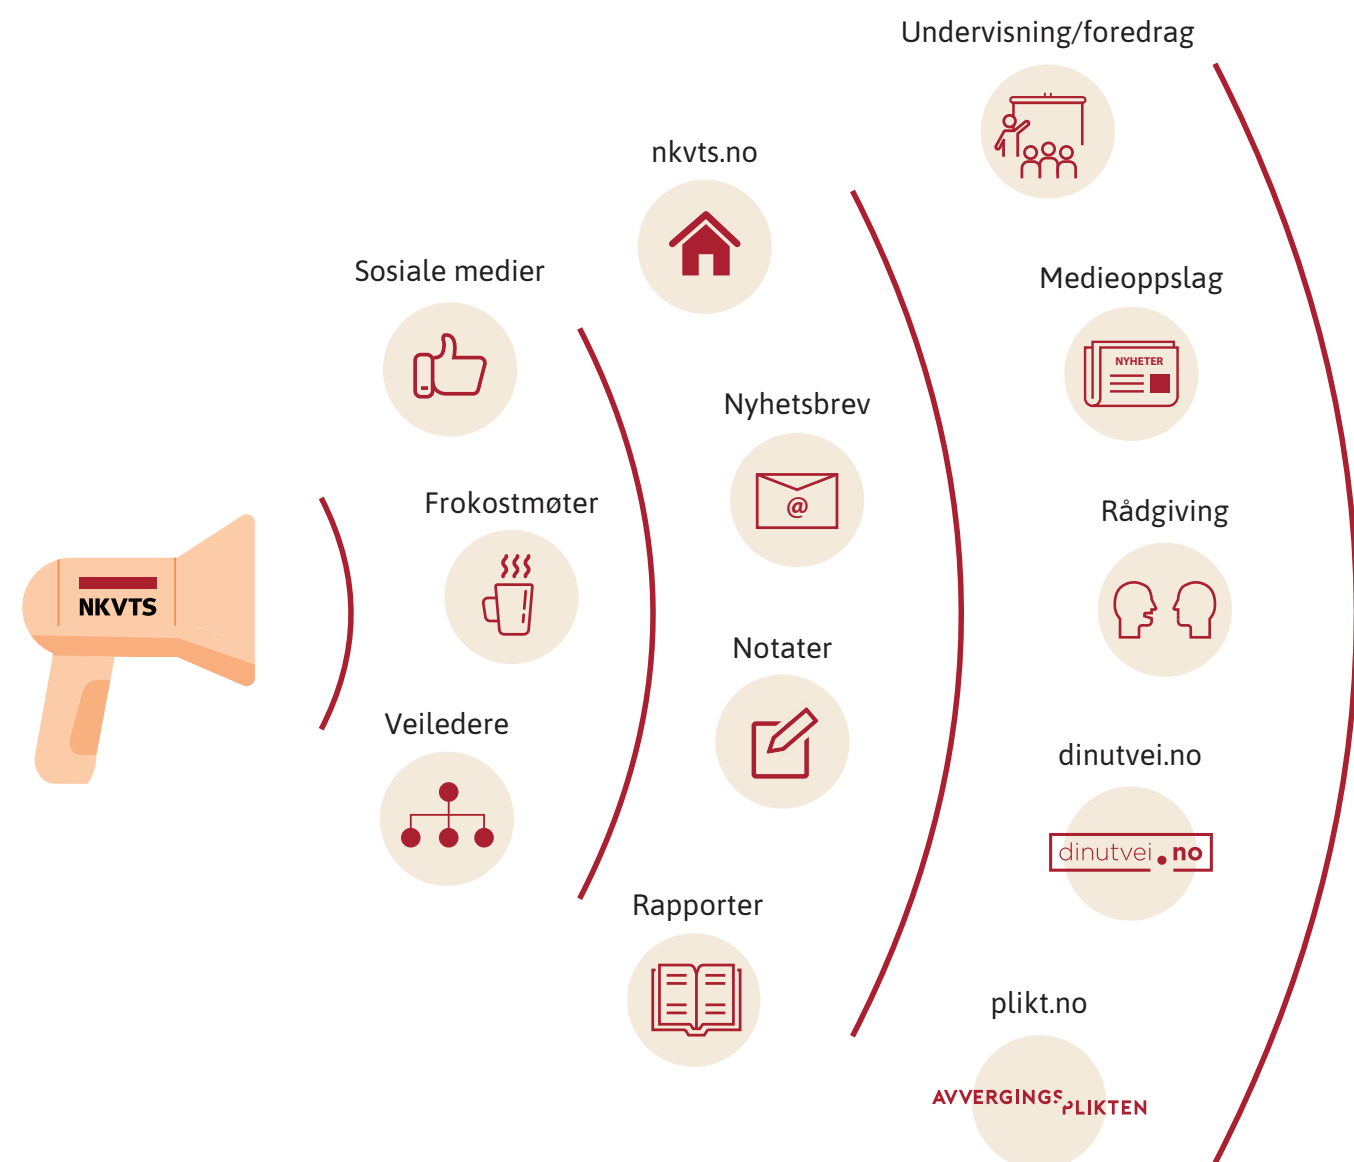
NKVTS

Sosiale medier

Frokostmøter

Veiledere

nkvts.no

Nyhetsbrev

Notater

Rapporter

Undervisning/foredrag

Medieoppslag

NYHETER

Rådgiving

dinutvei.no

dinutvei.no

plikt.no

AVVERGINGSPLIKTEN